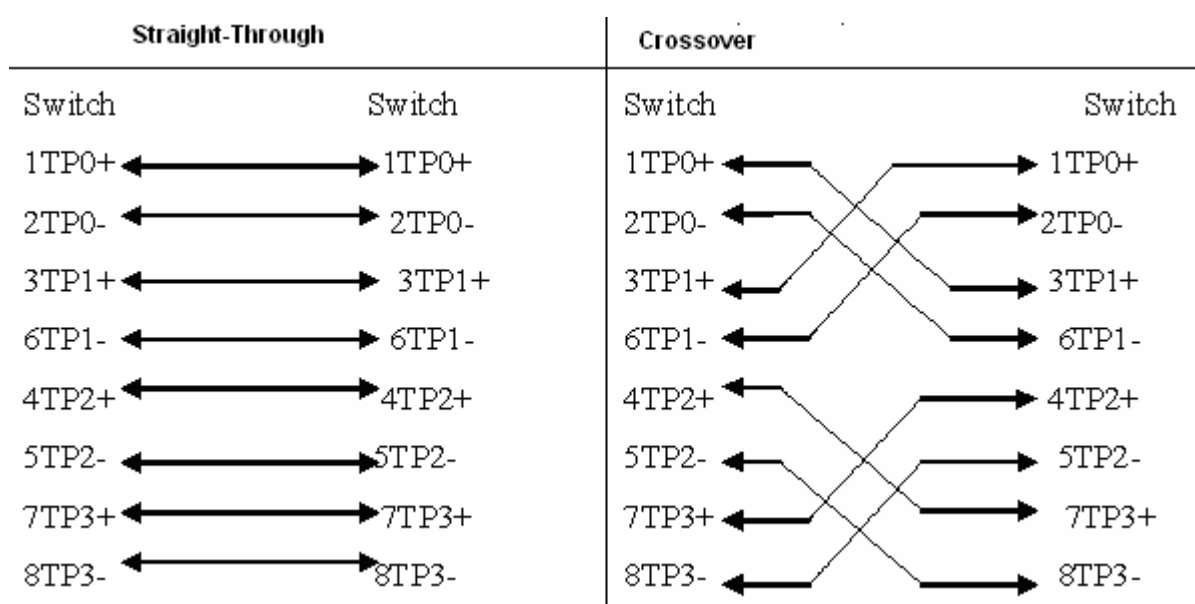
| Straight-Through | | Crossover | |
|---|---|---|---|
| Switch | Switch | Switch | Switch |
| 1TP0+ | 1TP0+ | 1TP0+ | 1TP0+ |
| 2TP0- | 2TP0- | 2TP0- | 2TP0- |
| 3TP1+ | 3TP1+ | 3TP1+ | 3TP1+ |
| 6TP1- | 6TP1- | 6TP1- | 6TP1- |
| 4TP2+ | 4TP2+ | 4TP2+ | 4TP2+ |
| 5TP2- | 5TP2- | 5TP2- | 5TP2- |
| 7TP3+ | 7TP3+ | 7TP3+ | 7TP3+ |
| 8TP3- | 8TP3- | 8TP3- | 8TP3- |